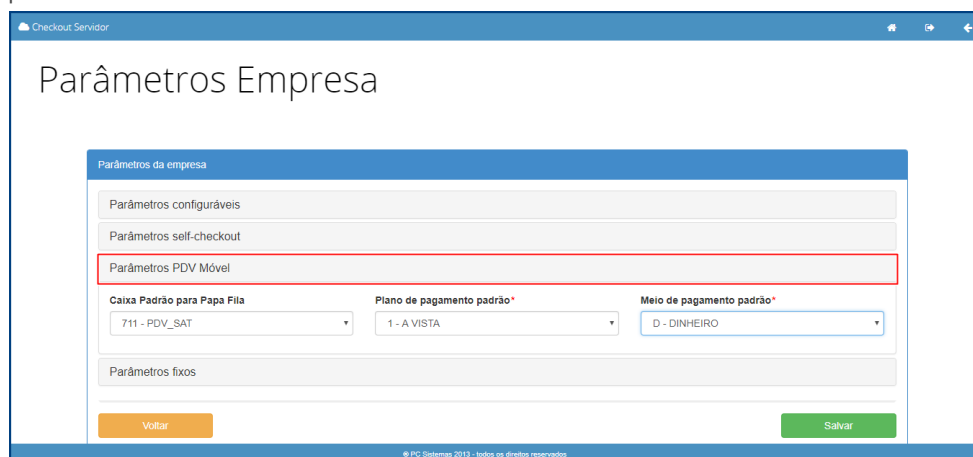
Checkout Servidor

Parâmetros Empresa

Parâmetros da empresa

Parâmetros configuráveis

Parâmetros self-checkout

Parâmetros PDV Móvel

Caixa Padrão para Papa Fila
711 - PDV_SAT

Plano de pagamento padrão*
1 - A VISTA

Meio de pagamento padrão*
D - DINHEIRO

Parâmetros fixos

Voltar

Salvar

© PC Sistemas 2013 - todos os direitos reservados